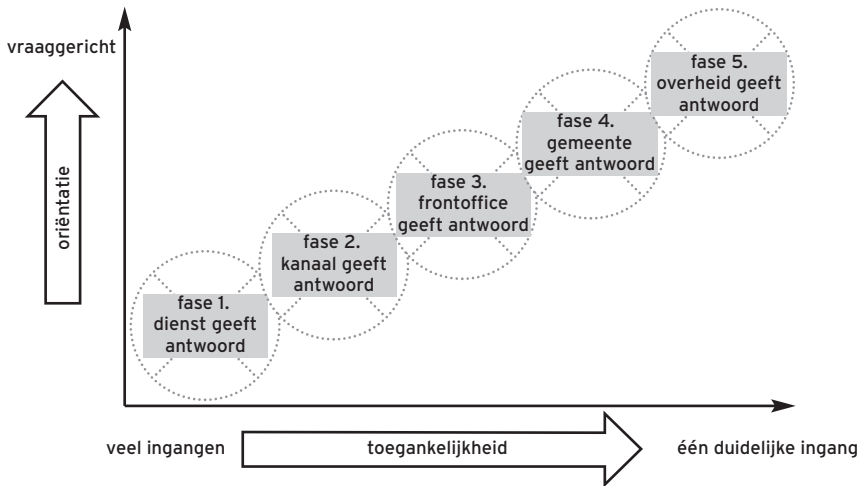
vraaggericht

oriëntatie

fase 1.
dienst geeft antwoord

fase 2.
kanaal geeft antwoord

fase 3.
frontoffice geeft antwoord

fase 4.
gemeente geeft antwoord

fase 5.
overheid geeft antwoord

veel ingangen

toegankelijkheid

één duidelijke ingang